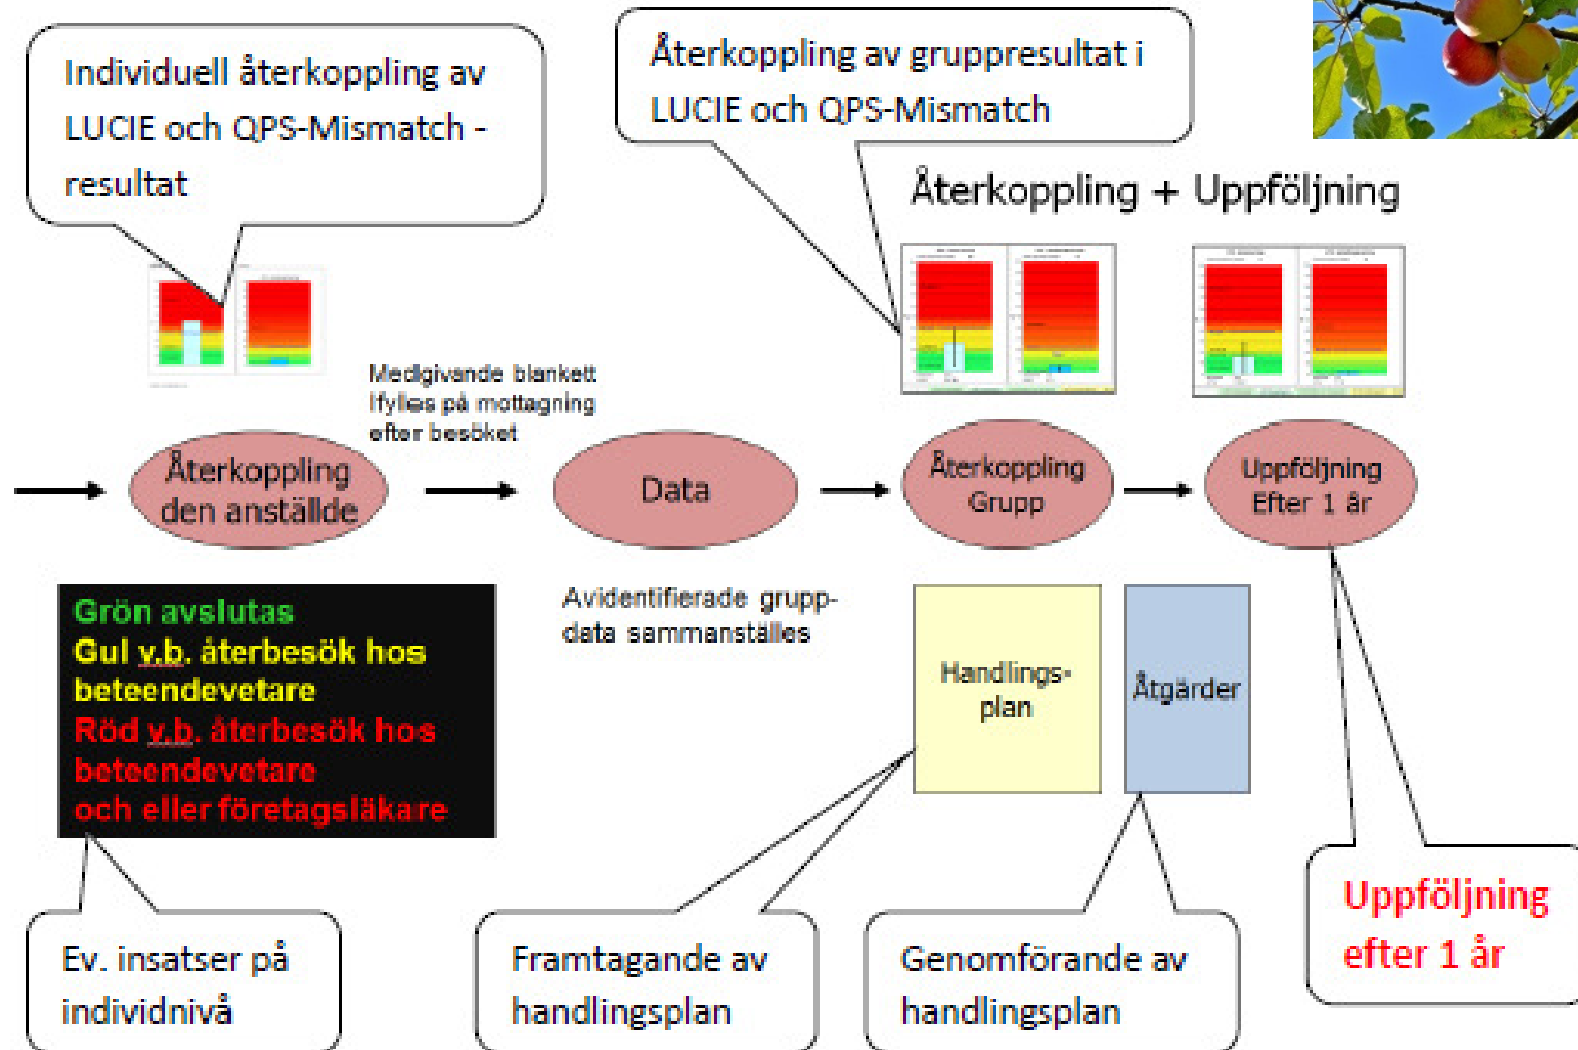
Individuell återkoppling av LUCIE och QPS-Mismatch - resultat

Återkoppling av gruppresultat i LUCIE och QPS-Mismatch

Återkoppling + Uppföljning

Medgivande blankett Ifylles på mottagning efter besöket

Återkoppling den anställde

Data

Återkoppling Grupp

Uppföljning Efter 1 år

Grön avslutas
Gul v.b. återbesök hos beteendevetare
Röd v.b. återbesök hos beteendevetare och eller företagsläkare

Avidentifierade grupp-data sammanställes

Handlings-plan

Åtgärder

Ev. insatser på individnivå

Framtagande av handlingsplan

Genomförande av handlingsplan

Uppföljning efter 1 år